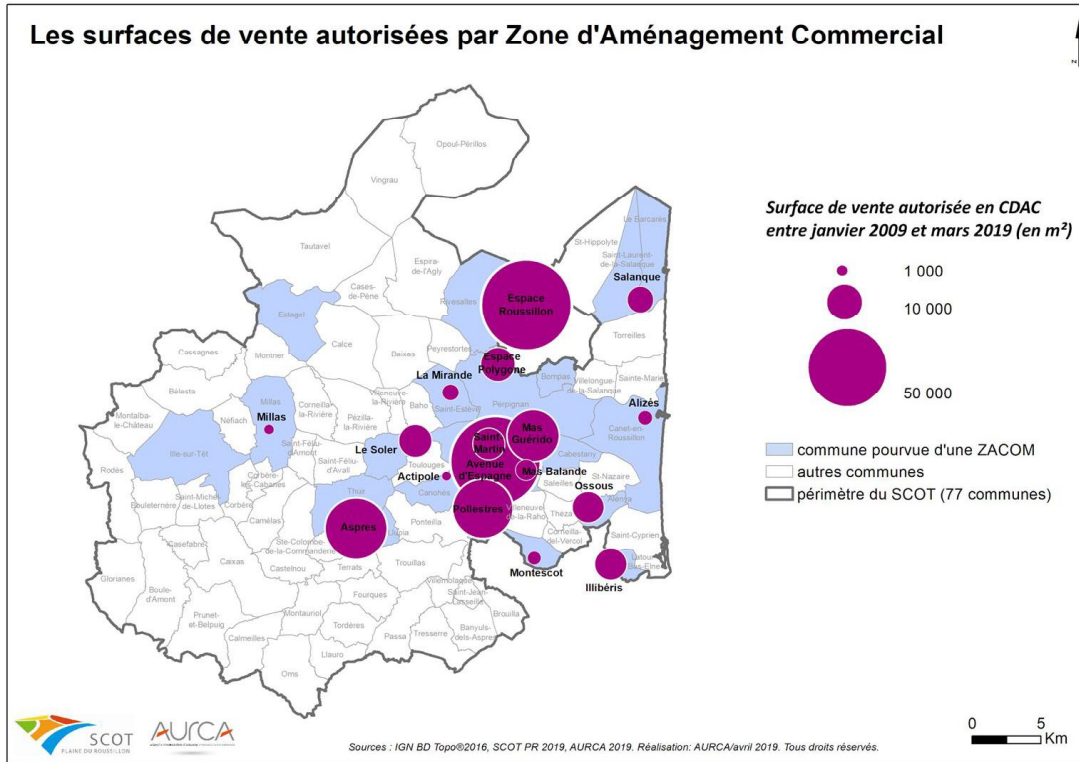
Les surfaces de vente autorisées par Zone d'Aménagement Commercial

Surface de vente autorisée en CDAC entre janvier 2009 et mars 2019 (en m²)

1 000
10 000
50 000

commune pourvue d'une ZACOM
autres communes
périmètre du SCOT (77 communes)

Opoul-Périllos
Vingrau
Tautavel
Espira-de-l'Agly
Cases-de-Pène
Estagel
Rivesaltes
Le Barcarès
St-Hippolyte
Saint-Laurent-de-la-Salanque
Salanque
Torreilles
Espace Roussillon
Calce
Montner
Cassagnes
Baixas
Peyrestortes
Espace Polygone
Bompas
Villelongue-de-la-Salanque
Sainte-Marie
La Mirande
Bélesta
Millas
Néfiach
Corneilla-la-Rivière
Pézilla-la-Rivière
Villeneuve-la-Rivière
Baho
Saint-Estève
Perpignan
Alizés
Canet-en-Roussillon
Montalba-le-Château
Ille-sur-Têt
Saint-Féliu-d'Amont
Saint-Féliu-d'Avall
Le Soler
Toulouges
Saint-Martin
Avenue d'Espagne
Mas Guérido
Mas Balande
Cabestany
Rodès
Corbère-les-Cabanes
Actipole
Canohès
Saleilles
St-Nazaire
Ossous
Alenya
Saint-Michel-de-Llotes
Bouleternère
Corbère
Thuir
Pollestres
Villeneuve-de-la-Raho
Theza
Camélas
Aspres
Llupia
Ponteilla
Corneilla-del-Vercol
Saint-Cyprien
Casefabre
Caixas
Ste-Colombe-de-la-Commanderie
Terrats
Trouillas
Montescot
Latour-Bas-Elne
Illibéris
Glorianes
Boule-d'Amont
Castelnou
Villemolaque
Saint-Jean-Lasseille
Brouilla
Fourques
Prunet-et-Belpuig
Montauriol
Tordères
Calmeilles
Passa
Tresserre
Banyuls-dels-Aspres
Llauro
Oms

SCOT PLAINE DU ROUSSILLON
AURCA

Sources : IGN BD Topo®2016, SCOT PR 2019, AURCA 2019. Réalisation: AURCA/avril 2019. Tous droits réservés.

0 5 Km